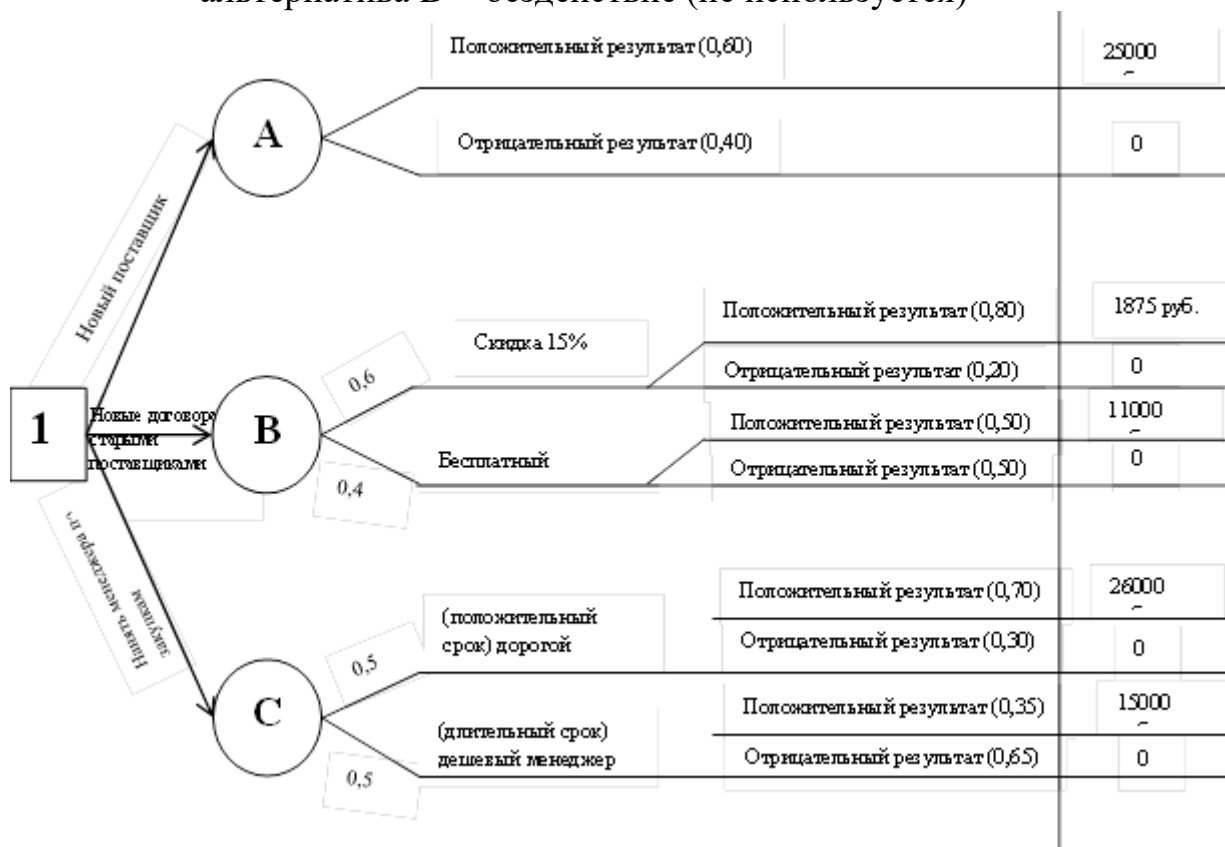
альтернатива B – бездействие (не используется)

Положительный результат (0,60)

25000 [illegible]

A

Отрицательный результат (0,40)

0

Новый поставщик

Положительный результат (0,80)

1875 руб.

Скидка 15%

0,6

Отрицательный результат (0,20)

0

1

Новые договора старыми поставщиками

B

Положительный результат (0,50)

11000 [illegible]

Бесплатный

Отрицательный результат (0,50)

0

0,4

Нанять менеджера п. закупкам

Положительный результат (0,70)

26000 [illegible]

(положительный срок) дорогой

Отрицательный результат (0,30)

0

0,5

Положительный результат (0,35)

15000 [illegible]

C

(длительный срок) дешевый менеджер

Отрицательный результат (0,65)

0

0,5